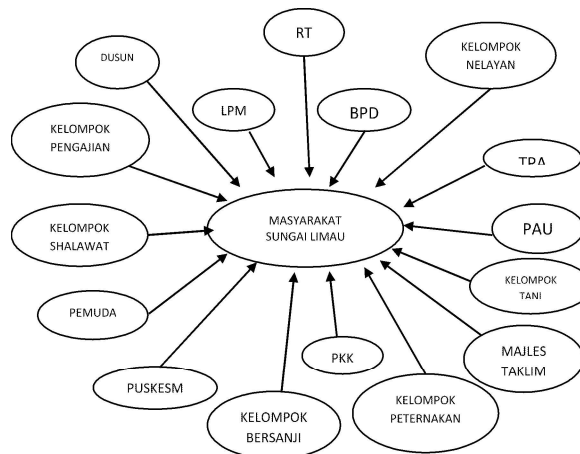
RT

DUSUN

KELOMPOK NELAYAN

LPM

BPD

KELOMPOK PENGAJIAN

TPA

MASYARAKAT SUNGAI LIMAU

KELOMPOK SHALAWAT

PAU

KELOMPOK TANI

PEMUDA

PKK

MAJLES TAKLIM

PUSKESM

KELOMPOK PETERNAKAN

KELOMPOK BERSANJI